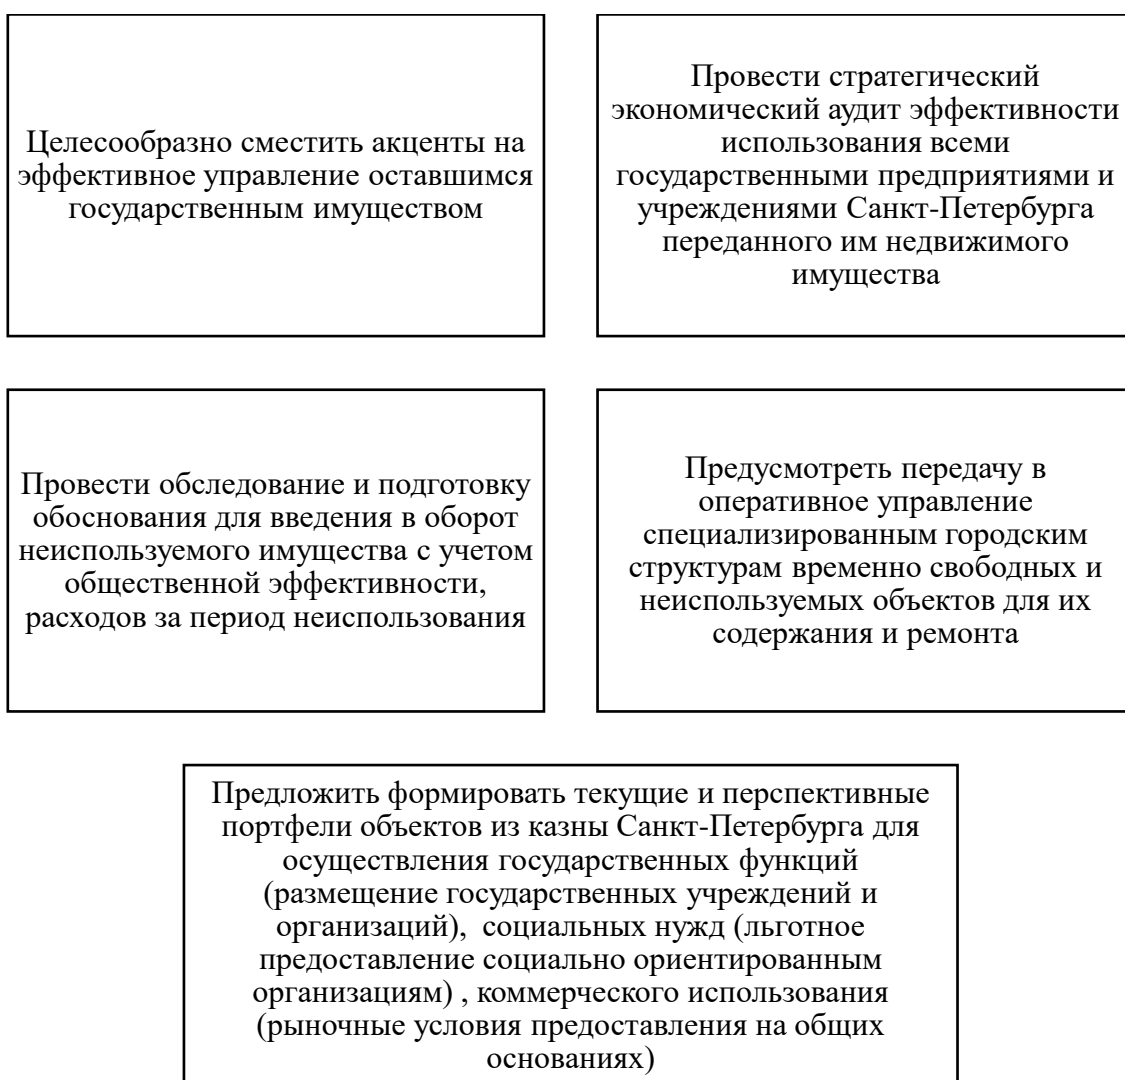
Целесообразно сместить акценты на эффективное управление оставшимся государственным имуществом

Провести стратегический экономический аудит эффективности использования всеми государственными предприятиями и учреждениями Санкт-Петербурга переданного им недвижимого имущества

Провести обследование и подготовку обоснования для введения в оборот неиспользуемого имущества с учетом общественной эффективности, расходов за период неиспользования

Предусмотреть передачу в оперативное управление специализированным городским структурам временно свободных и неиспользуемых объектов для их содержания и ремонта

Предложить формировать текущие и перспективные портфели объектов из казны Санкт-Петербурга для осуществления государственных функций (размещение государственных учреждений и организаций), социальных нужд (льготное предоставление социально ориентированным организациям) , коммерческого использования (рыночные условия предоставления на общих основаниях)